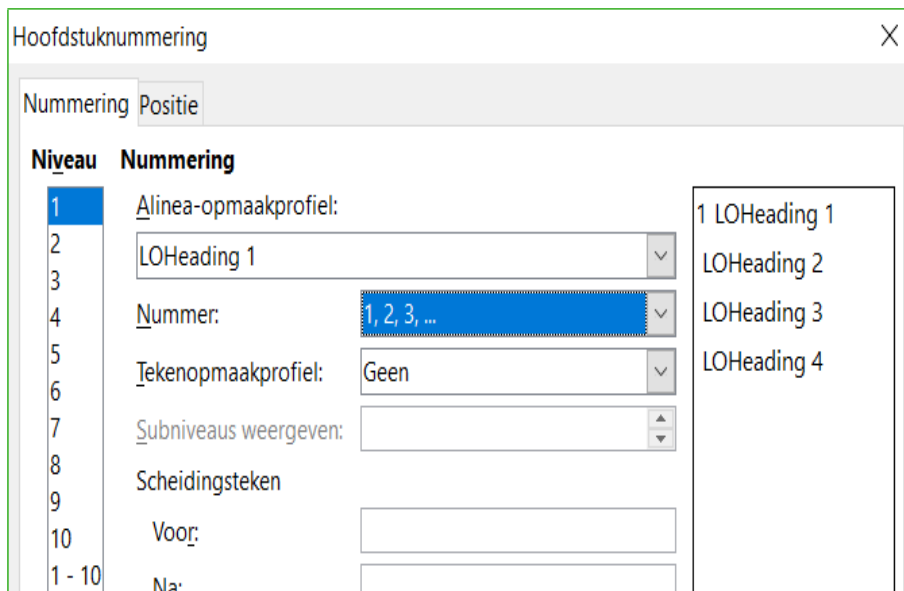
Hoofdstuknummering

Nummering Positie

Niveau

1
2
3
4
5
6
7
8
9
10
1 - 10

Nummering

Alinea-opmaakprofiel:

LOHeading 1

Nummer: 1, 2, 3, ...

Tekenopmaakprofiel: Geen

Subniveaus weergeven:

Scheidingsteken

Voor:

Na:

1 LOHeading 1
LOHeading 2
LOHeading 3
LOHeading 4